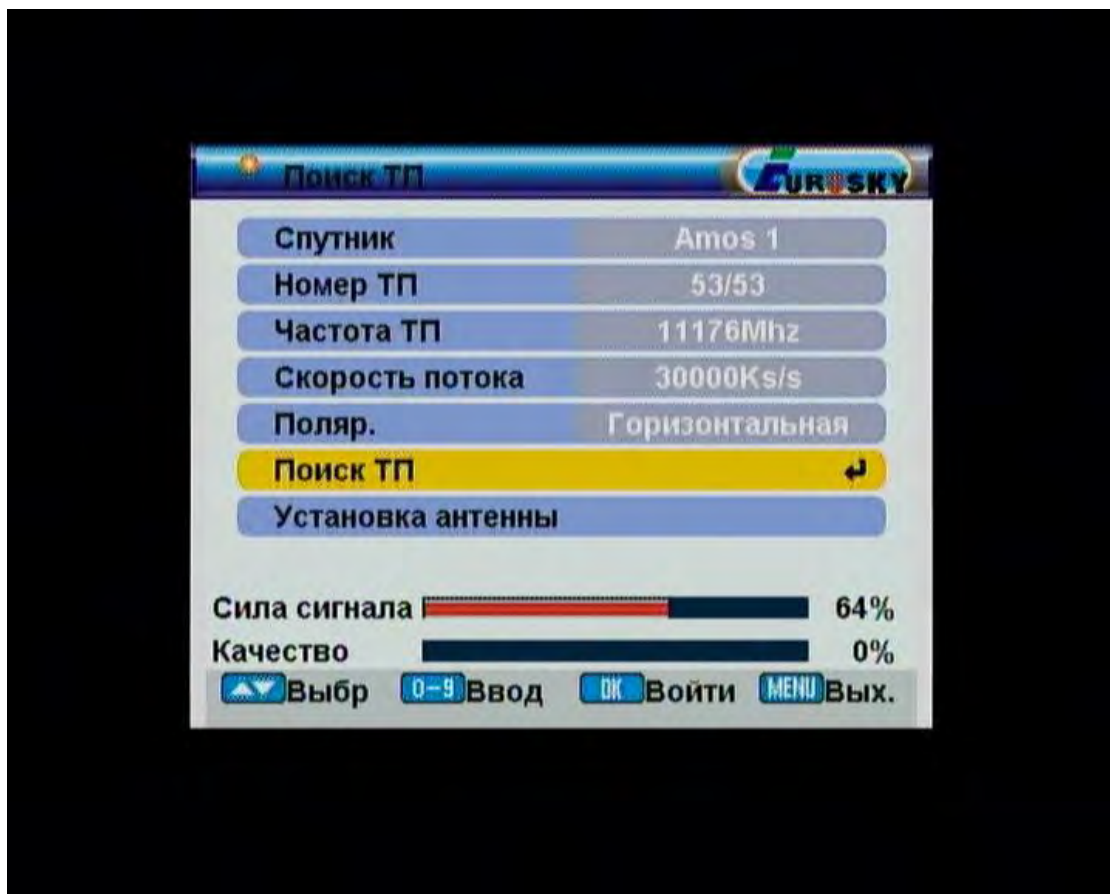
Поиск ТП
EUROSKY

| | |
|---|---|
| Спутник | Amos 1 |
| Номер ТП | 53/53 |
| Частота ТП | 11176Mhz |
| Скорость потока | 30000Ks/s |
| Поляр. | Горизонтальная |
| Поиск ТП | |
| Установка антенны | |

Сила сигнала 64%
Качество 0%

Выбр 0-9 Ввод OK Войти MENU Вых.